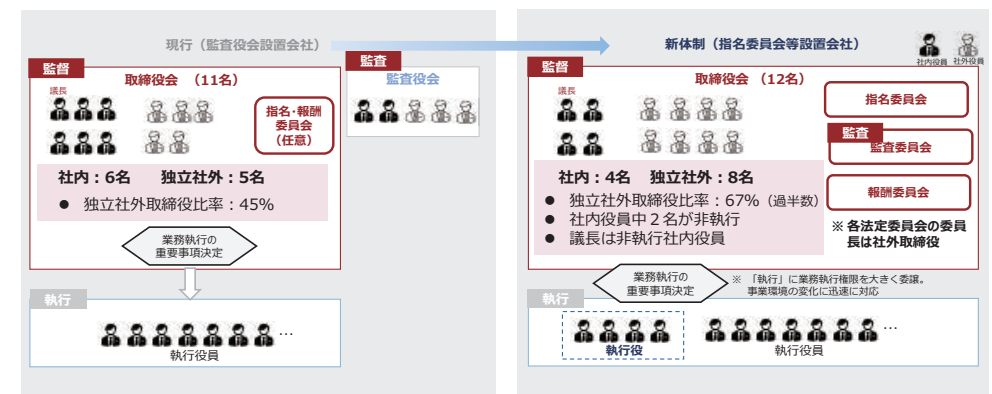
現行（監査役会設置会社）

監督

取締役会 （11名）

議長

指名・報酬委員会（任意）

社内：6名 独立社外：5名

● 独立社外取締役比率：45%

業務執行の重要事項決定

執行

…

執行役員

監査

監査役会

新体制（指名委員会等設置会社）

社内役員 社外役員

監督

取締役会 （12名）

議長

指名委員会

監査

監査委員会

報酬委員会

社内：4名 独立社外：8名

● 独立社外取締役比率：67%（過半数）

● 社内役員中２名が非執行

● 議長は非執行社内役員

※ 各法定委員会の委員長は社外取締役

業務執行の重要事項決定

※「執行」に業務執行権限を大きく委譲。事業環境の変化に迅速に対応

執行

執行役

…

執行役員